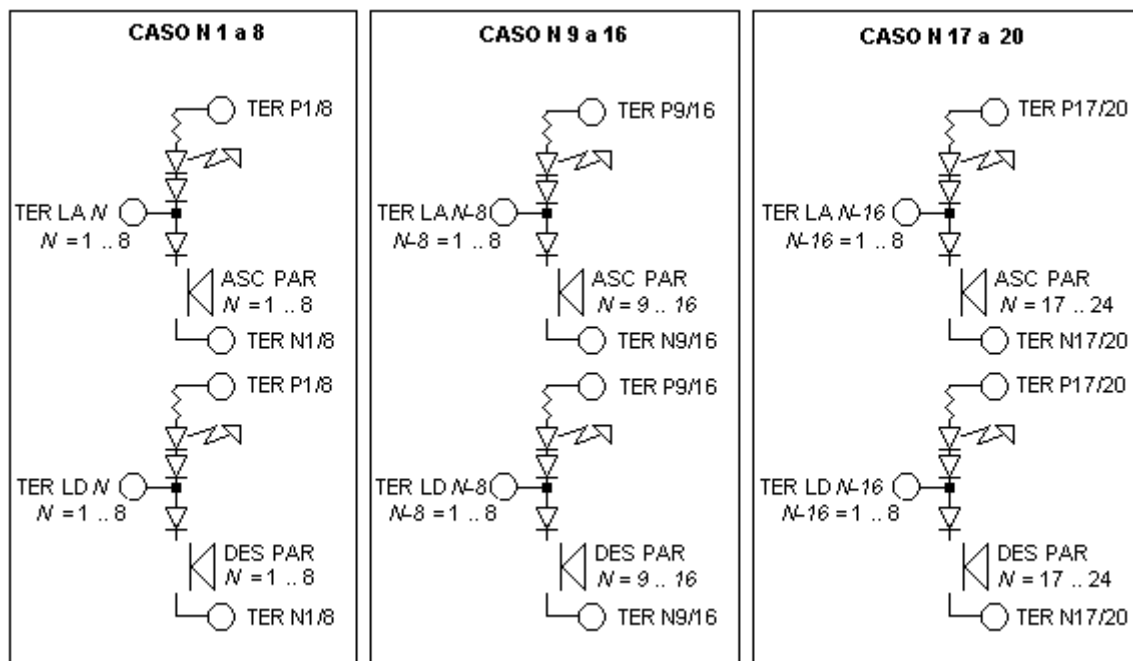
CASO N 1 a 8

TER P1/8

TER LA $N$
$N$ = 1 .. 8

ASC PAR
$N$ = 1 .. 8

TER N1/8

TER P1/8

TER LD $N$
$N$ = 1 .. 8

DES PAR
$N$ = 1 .. 8

TER N1/8

CASO N 9 a 16

TER P9/16

TER LA $N$-8
$N$-8 = 1 .. 8

ASC PAR
$N$ = 9 .. 16

TER N9/16

TER P9/16

TER LD $N$-8
$N$-8 = 1 .. 8

DES PAR
$N$ = 9 .. 16

TER N9/16

CASO N 17 a 20

TER P17/20

TER LA $N$-16
$N$-16 = 1 .. 8

ASC PAR
$N$ = 17 .. 24

TER N17/20

TER P17/20

TER LD $N$-16
$N$-16 = 1 .. 8

DES PAR
$N$ = 17 .. 24

TER N17/20